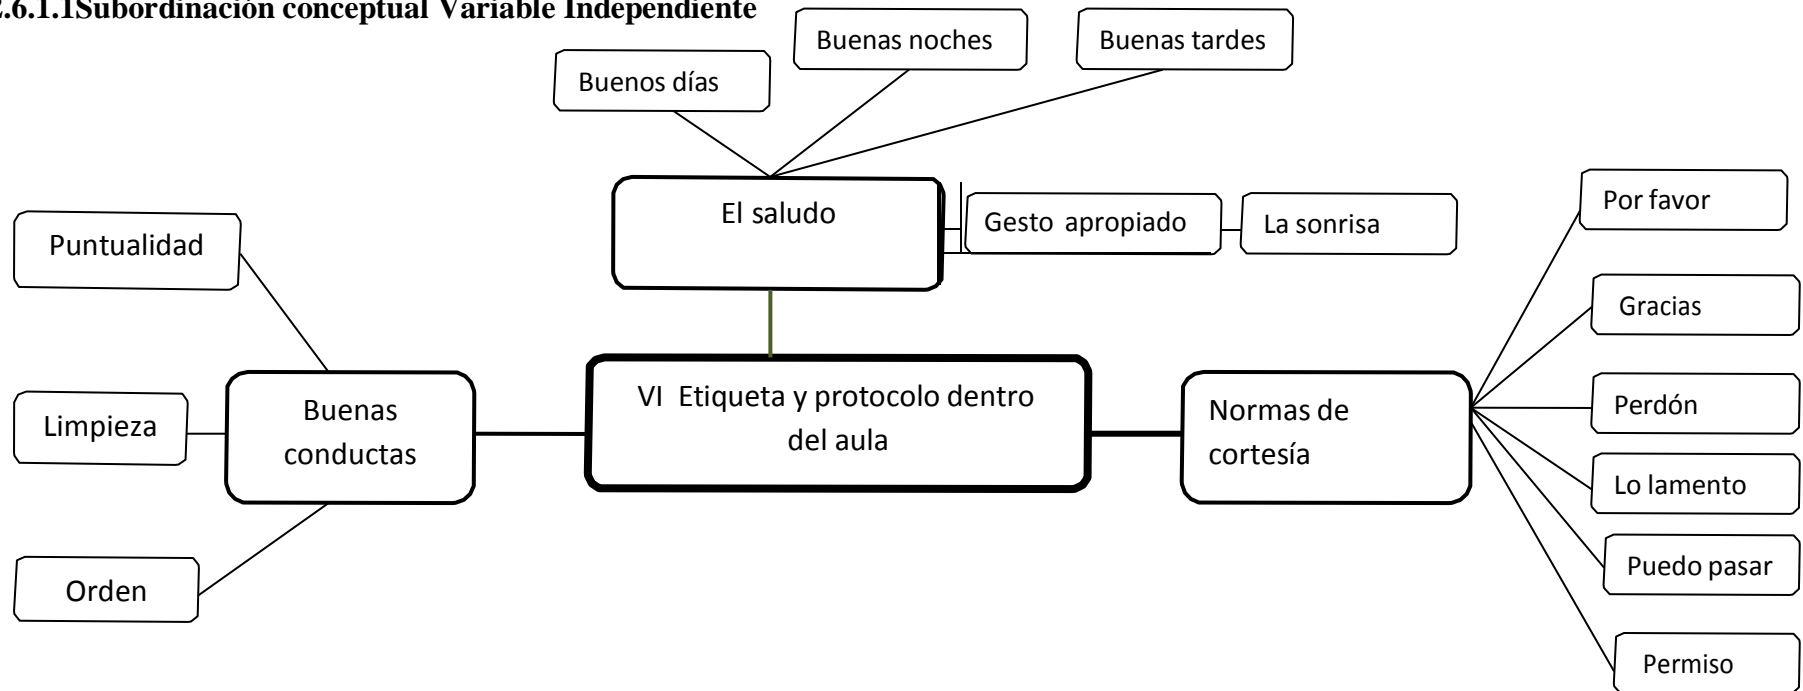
2.6.1.1Subordinación conceptual Variable Independiente

Buenas noches

Buenas tardes

Buenos días

El saludo

Gesto apropiado

La sonrisa

Por favor

Puntualidad

Gracias

Buenas conductas

VI Etiqueta y protocolo dentro del aula

Normas de cortesía

Limpieza

Perdón

Lo lamento

Orden

Puedo pasar

Permiso